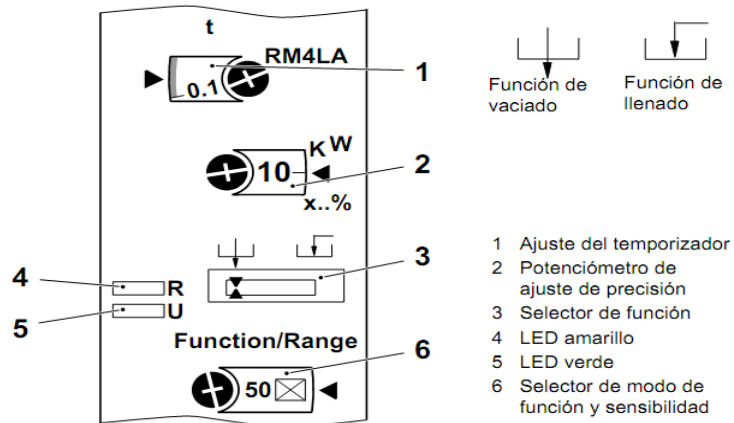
t
RM4LA
0.1
1
10
K W
x..%
2
3
4
R
5
U
Function/Range
6
50

Función de vaciado

Función de llenado

1 Ajuste del temporizador
2 Potenciómetro de ajuste de precisión
3 Selector de función
4 LED amarillo
5 LED verde
6 Selector de modo de función y sensibilidad